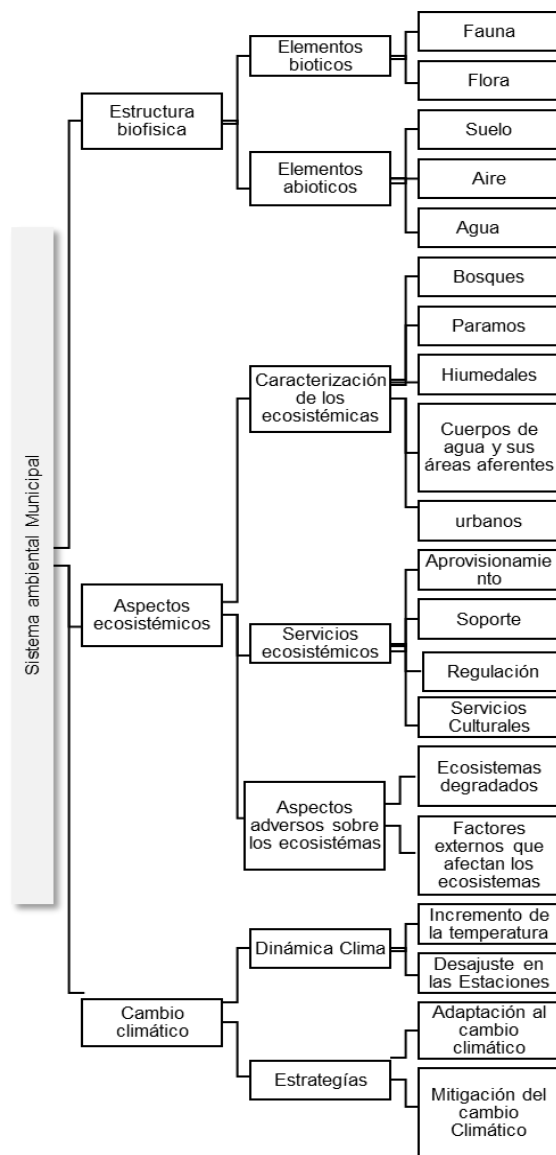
Sistema ambiental Municipal

Estructura biofisica

Elementos bioticos

Fauna

Flora

Elementos abioticos

Suelo

Aire

Agua

Aspectos ecosistémicos

Caracterización de los ecosistémicas

Bosques

Paramos

Hiumedales

Cuerpos de agua y sus áreas aferentes

urbanos

Servicios ecosistémicos

Aprovisionamiento

Soporte

Regulación

Servicios Culturales

Aspectos adversos sobre los ecosistémas

Ecosistemas degradados

Factores externos que afectan los ecosistemas

Cambio climático

Dinámica Clima

Incremento de la temperatura

Desajuste en las Estaciones

Estrategías

Adaptación al cambio climático

Mitigación del cambio Climático